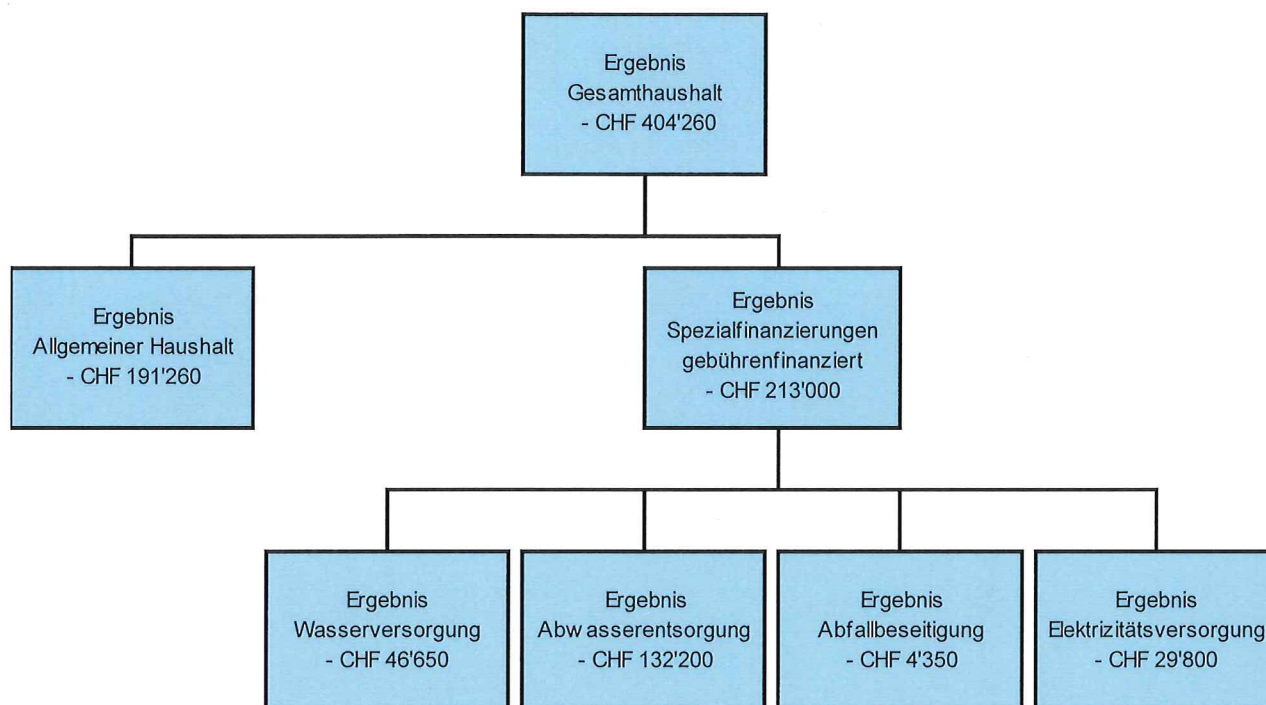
Ergebnis
Gesamthaushalt
- CHF 404'260

Ergebnis
Allgemeiner Haushalt
- CHF 191'260

Ergebnis
Spezialfinanzierungen
gebührenfinanziert
- CHF 213'000

Ergebnis
Wasserversorgung
- CHF 46'650

Ergebnis
Abw asserentsorgung
- CHF 132'200

Ergebnis
Abfallbeseitigung
- CHF 4'350

Ergebnis
Elektrizitätsversorgung
- CHF 29'800